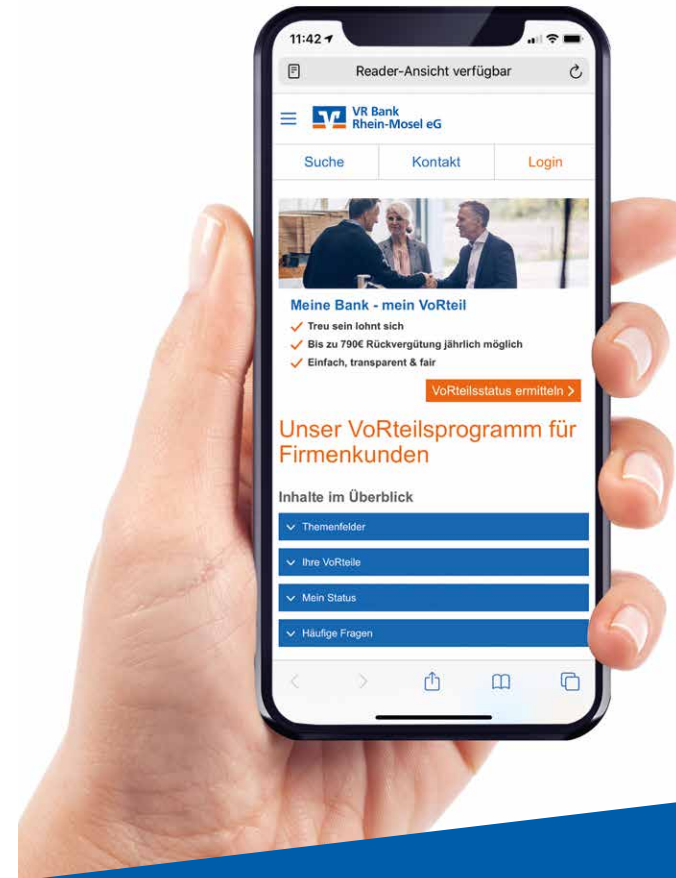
11:42

Reader-Ansicht verfügbar

VR Bank Rhein-Mosel eG

Suche | Kontakt | Login

Meine Bank - mein VoRteil

Treu sein lohnt sich

Bis zu 790€ Rückvergütung jährlich möglich

Einfach, transparent & fair

VoRteilsstatus ermitteln >

Unser VoRteilsprogramm für Firmenkunden

Inhalte im Überblick

Themenfelder

Ihre VoRteile

Mein Status

Häufige Fragen